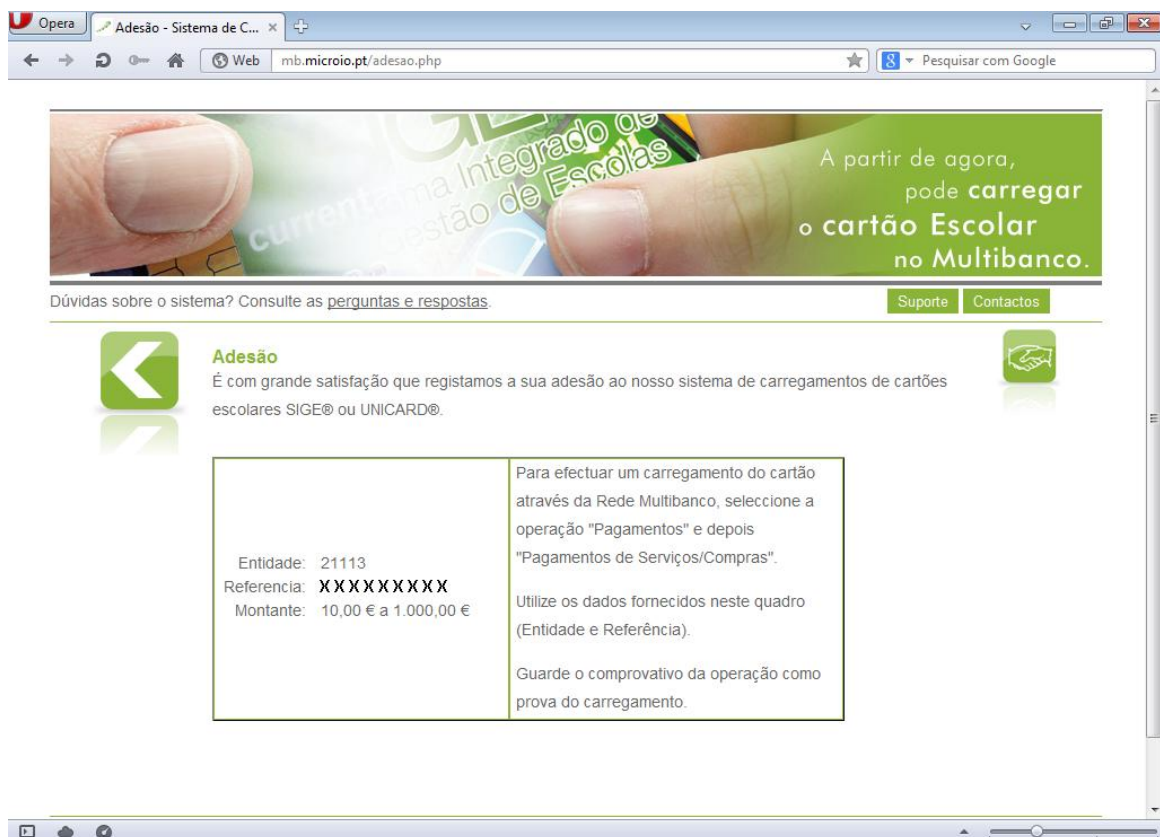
Opera
Adesão - Sistema de C... ×
Web mb.microio.pt/adesao.php
Pesquisar com Google

SIGE
Sistema Integrado de Gestão de Escolas
A partir de agora, pode carregar o cartão Escolar no Multibanco.

Dúvidas sobre o sistema? Consulte as perguntas e respostas.
Suporte Contactos

Adesão
É com grande satisfação que registamos a sua adesão ao nosso sistema de carregamentos de cartões escolares SIGE® ou UNICARD®.

| Entidade: 21113<br>Referencia: XXXXXXXXX<br>Montante: 10,00 € a 1.000,00 € | Para efectuar um carregamento do cartão através da Rede Multibanco, seleccione a operação "Pagamentos" e depois "Pagamentos de Serviços/Compras".<br><br>Utilize os dados fornecidos neste quadro (Entidade e Referência).<br><br>Guarde o comprovativo da operação como prova do carregamento. |
|---|---|